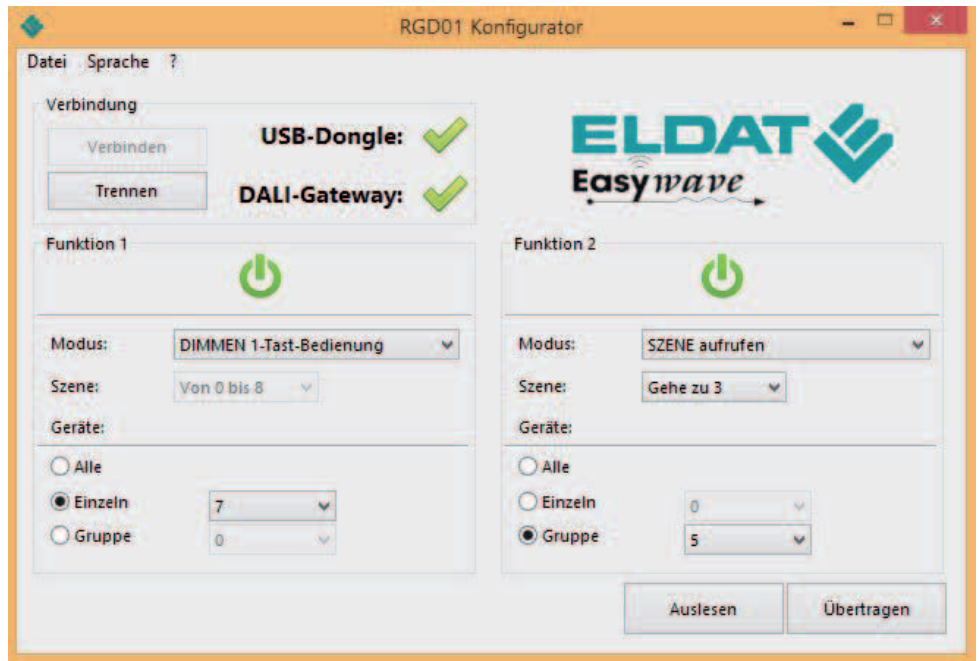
RGD01 Konfigurator

Datei Sprache ?

Verbindung

Verbinden

Trennen

USB-Dongle:

DALI-Gateway:

ELDAT

Easywave

Funktion 1

Modus: DIMMEN 1-Tast-Bedienung

Szene: Von 0 bis 8

Geräte:

Alle

Einzeln 7

Gruppe 0

Funktion 2

Modus: SZENE aufrufen

Szene: Gehe zu 3

Geräte:

Alle

Einzeln 0

Gruppe 5

Auslesen

Übertragen